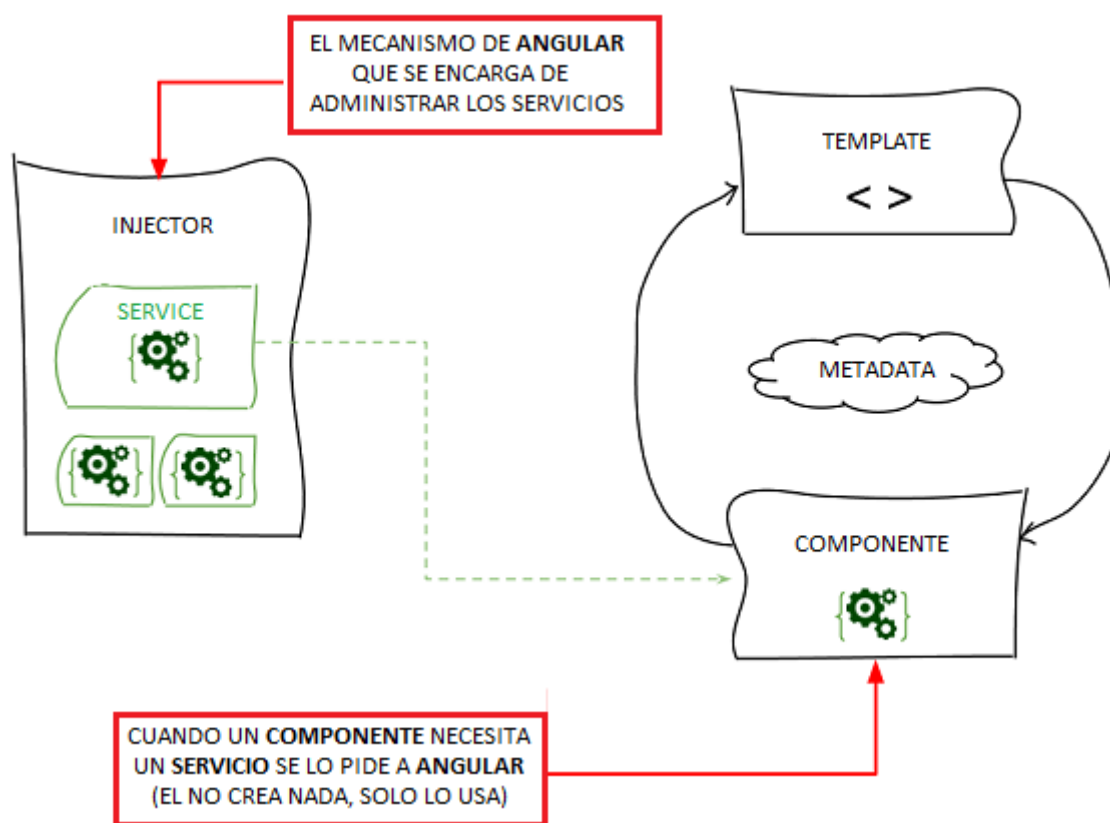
EL MECANISMO DE ANGULAR QUE SE ENCARGA DE ADMINISTRAR LOS SERVICIOS

INJECTOR

SERVICE

TEMPLATE

< >

METADATA

COMPONENTE

CUANDO UN COMPONENTE NECESITA UN SERVICIO SE LO PIDE A ANGULAR (EL NO CREA NADA, SOLO LO USA)